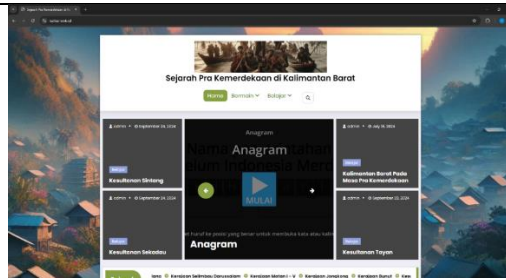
Sejarah Pra Kemerdekaan di K... ×

Sejarah Pra Kemerdekaan di Kalimantan Barat

Home Bermain Belajar

admin September 26, 2024

Sejarah

Kesultanan Sintang

Anagram

Anagram

Nama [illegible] kerajaan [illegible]

MULAI

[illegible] huruf ke posisi yang benar untuk membuka kata atau kalimat

Anagram

admin July 18, 2024

Sejarah

Kalimantan Barat Pada Masa Pra Kemerdekaan

admin September 24, 2024

Sejarah

Kesultanan Sekadau

admin September 22, 2024

Sejarah

Kesultanan Tayan

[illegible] Kerajaan Selimbau Danausalam Kerajaan Matan I - V Kerajaan Jongkong Kerajaan Bunut Kes